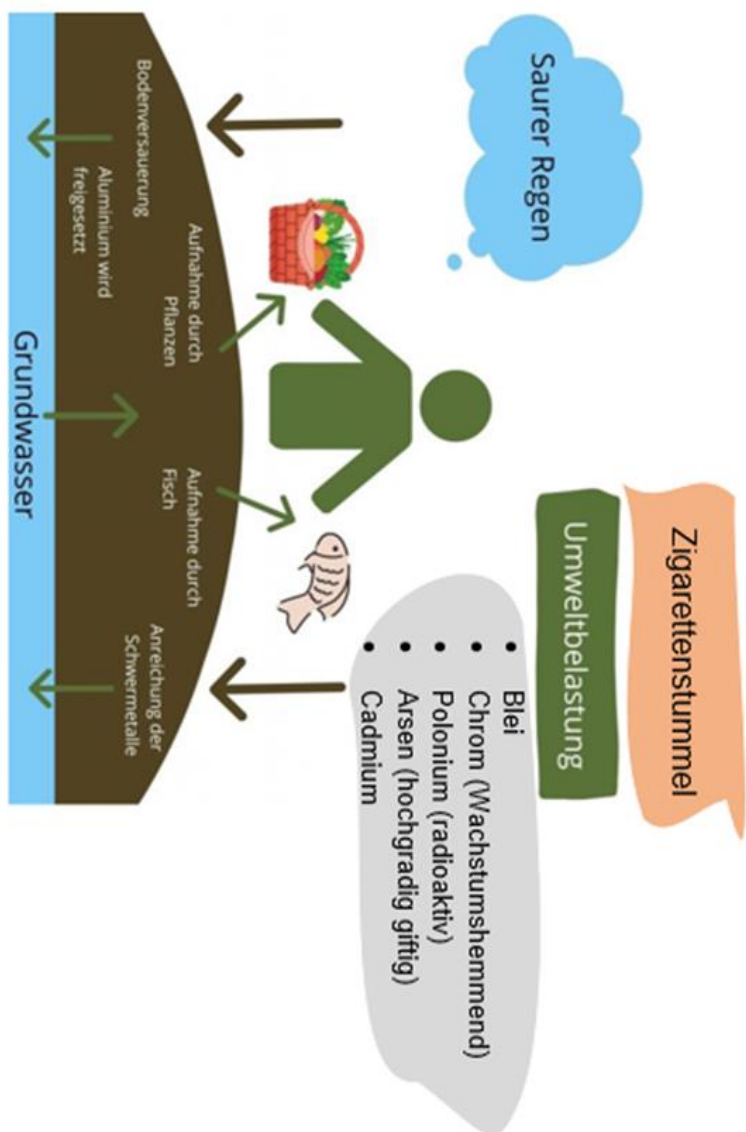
Saurer Regen

Zigarettenstummel

Umweltbelastung

- Blei
- Chrom (Wachstumshemmend)
- Polonium (radioaktiv)
- Arsen (hochgradig giftig)
- Cadmium

Bodenversauerung

Aluminium wird freigesetzt

Aufnahme durch Pflanzen

Aufnahme durch Fisch

Anreichung der Schwermetalle

Grundwasser